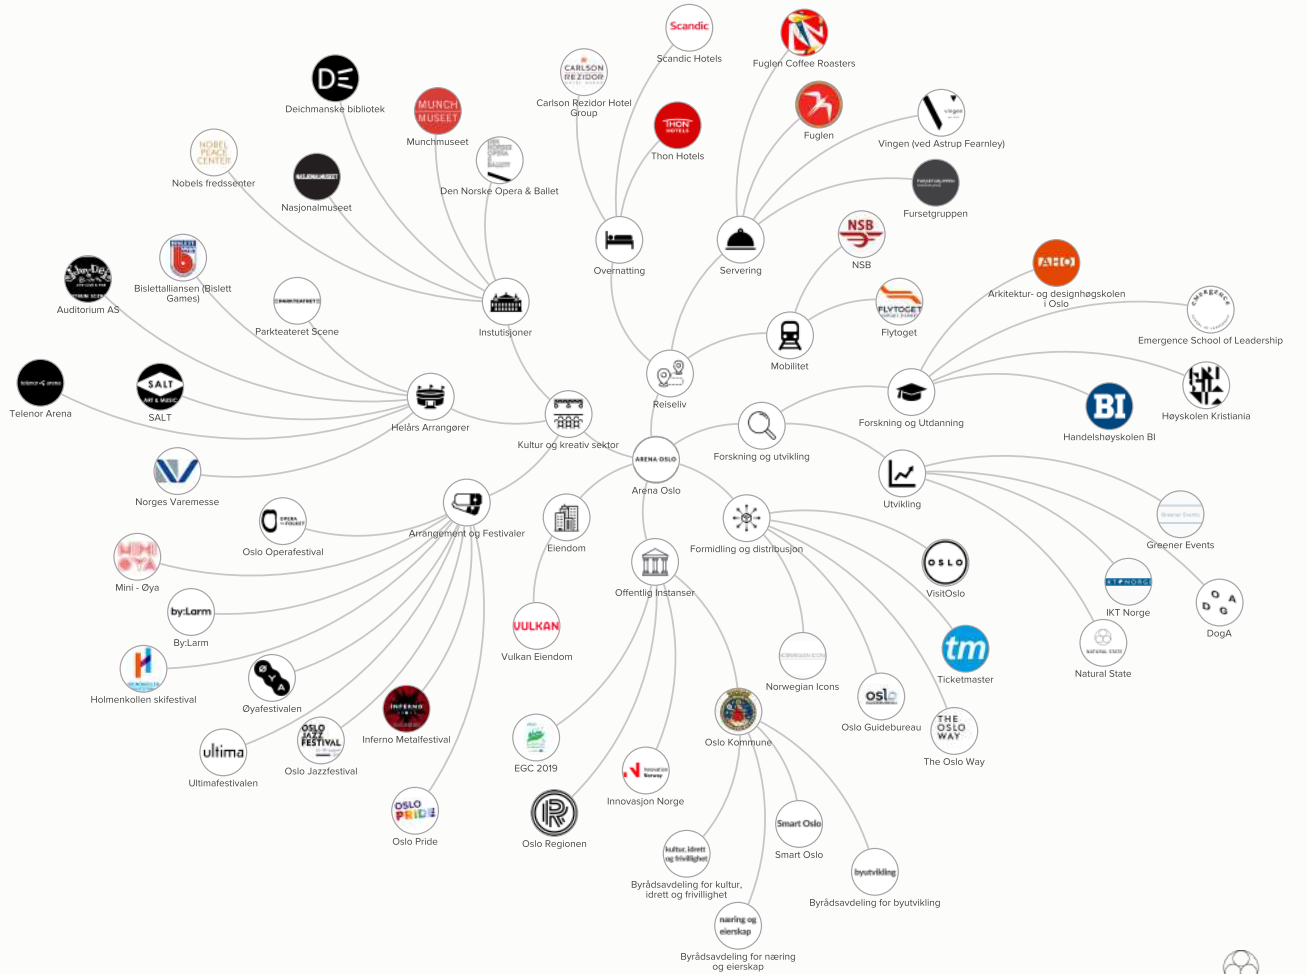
ARENA OSLO
Arena Oslo

Kultur og kreativ sektor
Instutisjoner
Deichmanske bibliotek
MUNCH MUSEET
Munchmuseet
Nobels fredssenter
Nasjonalmuseet
Den Norske Opera & Ballet
Bislettalliansen (Bislett Games)
Parkteateret Scene
Auditorium AS

Helårs Arrangører
Telenor Arena
SALT
SALT

Arrangement og Festivaler
Norges Varemesse
Oslo Operafestival
Mini - Øya
by:Larm
By:Larm
Holmenkollen skifestival
Øyafestivalen
ultima
Ultimafestivalen
OSLO JAZZ FESTIVAL
Oslo Jazzfestival
INFERNO
Inferno Metalfestival
OSLO PRIDE
Oslo Pride

Eiendom
VULKAN
Vulkan Eiendom

Offentlig Instanser
EGC 2019
Oslo Regionen
Innovasjon Norge
Oslo Kommune
kultur, idrett og frivillighet
Byrådsavdeling for kultur, idrett og frivillighet
næring og eierskap
Byrådsavdeling for næring og eierskap
Smart Oslo
Smart Oslo
byutvikling
Byrådsavdeling for byutvikling

Reiseliv
Overnatting
CARLSON REZIDOR
Carlson Rezidor Hotel Group
Scandic
Scandic Hotels
THON HOTELS
Thon Hotels
Servering
Fuglen Coffee Roasters
Fuglen
Vingen (ved Astrup Fearnley)
Fursetgruppen
Mobilitet
NSB
NSB
FLYTOGET
Flytoget

Forskning og utvikling
Forskning og Utdanning
AHO
Arkitektur- og designhøgskolen i Oslo
Emergence School of Leadership
BI
Handelshøyskolen BI
Høyskolen Kristiania

Utvikling
Greener Events
IKT NORGE
IKT Norge
DOGA
DogA
Natural State

Formidling og distribusjon
OSLO
VisitOslo
tm
Ticketmaster
Norwegian Icons
oslo
Oslo Guidebureau
THE OSLO WAY
The Oslo Way